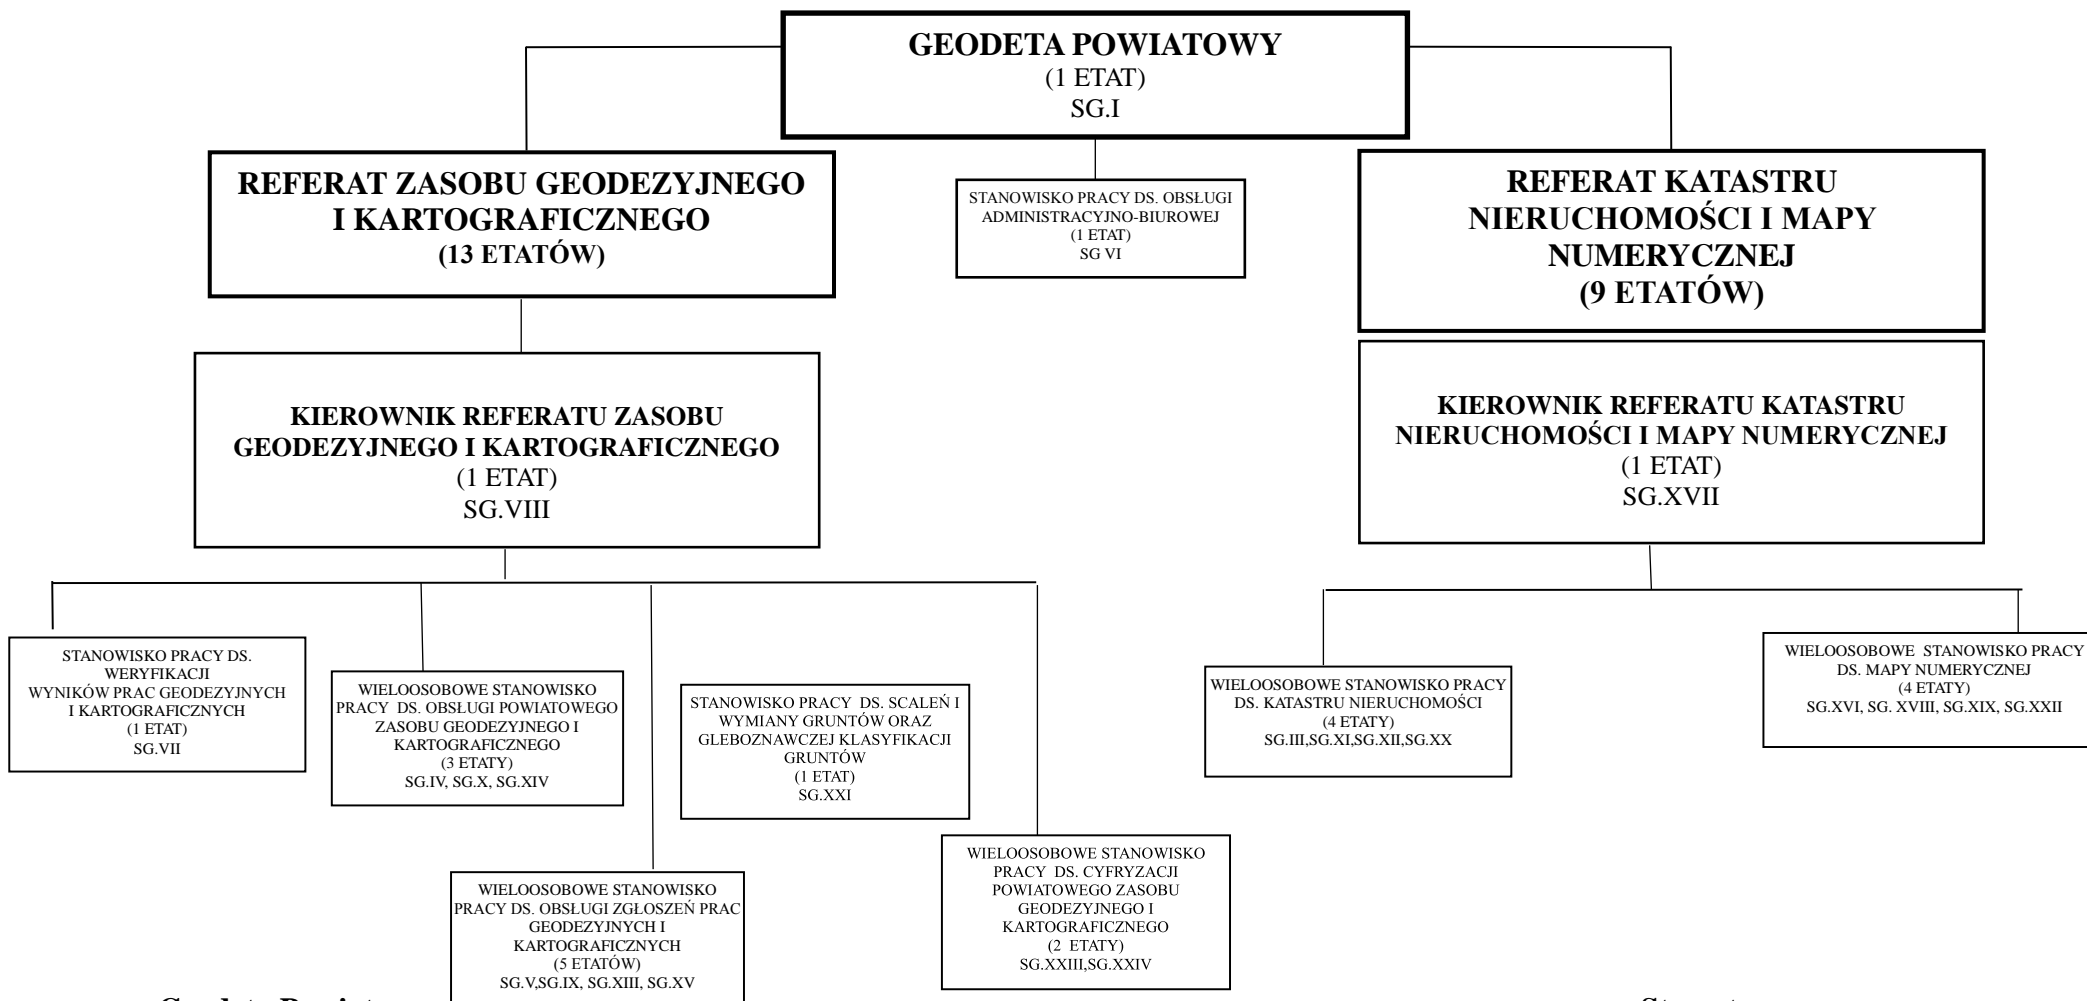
GEODETA POWIATOWY
(1 ETAT)
SG.I

REFERAT ZASOBU GEODEZYJNEGO I KARTOGRAFICZNEGO
(13 ETATÓW)

STANOWISKO PRACY DS. OBSŁUGI ADMINISTRACYJNO-BIUROWEJ
(1 ETAT)
SG VI

REFERAT KATASTRU NIERUCHOMOŚCI I MAPY NUMERYCZNEJ
(9 ETATÓW)

KIEROWNIK REFERATU ZASOBU GEODEZYJNEGO I KARTOGRAFICZNEGO
(1 ETAT)
SG.VIII

KIEROWNIK REFERATU KATASTRU NIERUCHOMOŚCI I MAPY NUMERYCZNEJ
(1 ETAT)
SG.XVII

STANOWISKO PRACY DS. WERYFIKACJI WYNIKÓW PRAC GEODEZYJNYCH I KARTOGRAFICZNYCH
(1 ETAT)
SG.VII

WIELOOSOBOWE STANOWISKO PRACY DS. OBSŁUGI POWIATOWEGO ZASOBU GEODEZYJNEGO I KARTOGRAFICZNEGO
(3 ETATY)
SG.IV, SG.X, SG.XIV

STANOWISKO PRACY DS. SCALEŃ I WYMIANY GRUNTÓW ORAZ GLEBOZNAWCZEJ KLASYFIKACJI GRUNTÓW
(1 ETAT)
SG.XXI

WIELOOSOBOWE STANOWISKO PRACY DS. KATASTRU NIERUCHOMOŚCI
(4 ETATY)
SG.III,SG.XI,SG.XII,SG.XX

WIELOOSOBOWE STANOWISKO PRACY DS. MAPY NUMERYCZNEJ
(4 ETATY)
SG.XVI, SG. XVIII, SG.XIX, SG.XXII

WIELOOSOBOWE STANOWISKO PRACY DS. OBSŁUGI ZGŁOSZEŃ PRAC GEODEZYJNYCH I KARTOGRAFICZNYCH
(5 ETATÓW)
SG.V,SG.IX, SG.XIII, SG.XV

WIELOOSOBOWE STANOWISKO PRACY DS. CYFRYZACJI POWIATOWEGO ZASOBU GEODEZYJNEGO I KARTOGRAFICZNEGO
(2 ETATY)
SG.XXIII,SG.XXIV

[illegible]

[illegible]